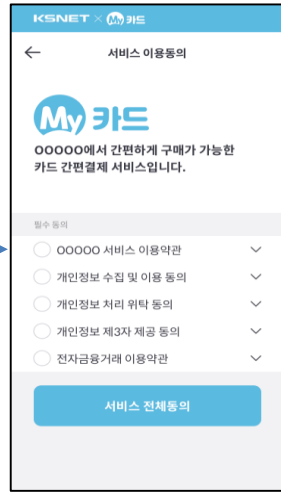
KSNET × My 카드

←

서비스 이용동의

My 카드

OOOOO에서 간편하게 구매가 가능한 카드 간편결제 서비스입니다.

필수 동의

OOOOO 서비스 이용약관

개인정보 수집 및 이용 동의

개인정보 처리 위탁 동의

개인정보 제3자 제공 동의

전자금융거래 이용약관

서비스 전체동의